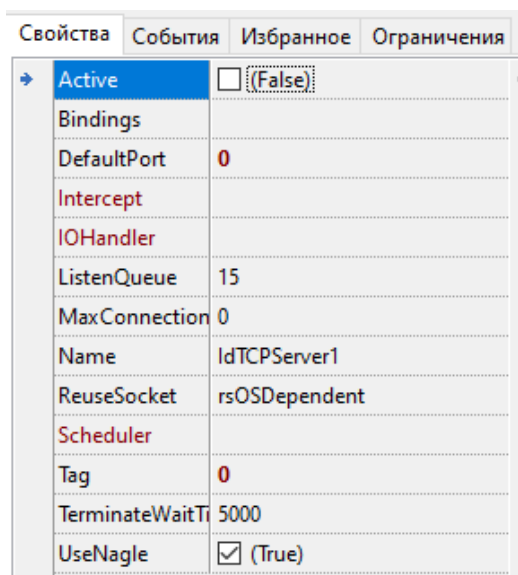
Свойства | События | Избранное | Ограничения

| | |
|---|---|
| Active | (False) |
| Bindings | |
| DefaultPort | 0 |
| Intercept | |
| IOHandler | |
| ListenQueue | 15 |
| MaxConnection | 0 |
| Name | IdTCPServer1 |
| ReuseSocket | rsOSDependent |
| Scheduler | |
| Tag | 0 |
| TerminateWaitTi | 5000 |
| UseNagle | (True) |